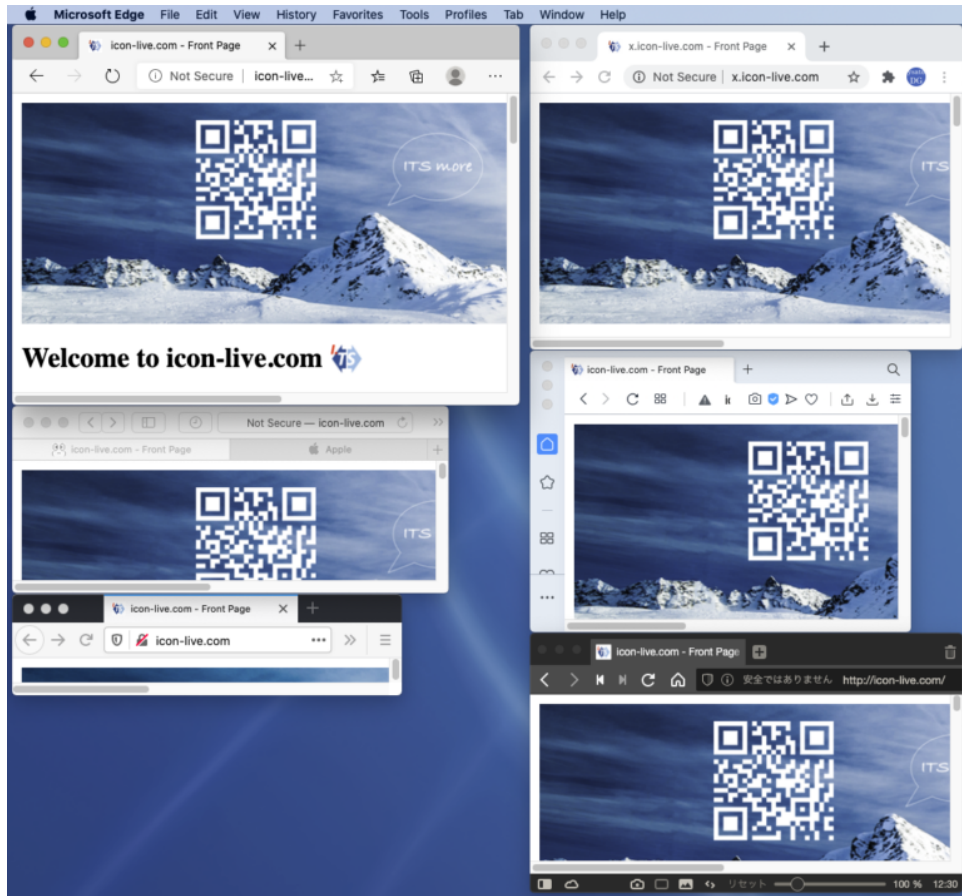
Microsoft Edge File Edit View History Favorites Tools Profiles Tab Window Help

icon-live.com - Front Page

Not Secure | icon-live...

IT'S more

Welcome to icon-live.com

x.icon-live.com - Front Page

Not Secure | x.icon-live.com

IT'S

Not Secure — icon-live.com

icon-live.com - Front Page

Apple

IT'S

icon-live.com - Front Page

icon-live.com

icon-live.com - Front Page

icon-live.com - Front Page

安全ではありません http://icon-live.com/

IT'S

リセット 100 % 12:30